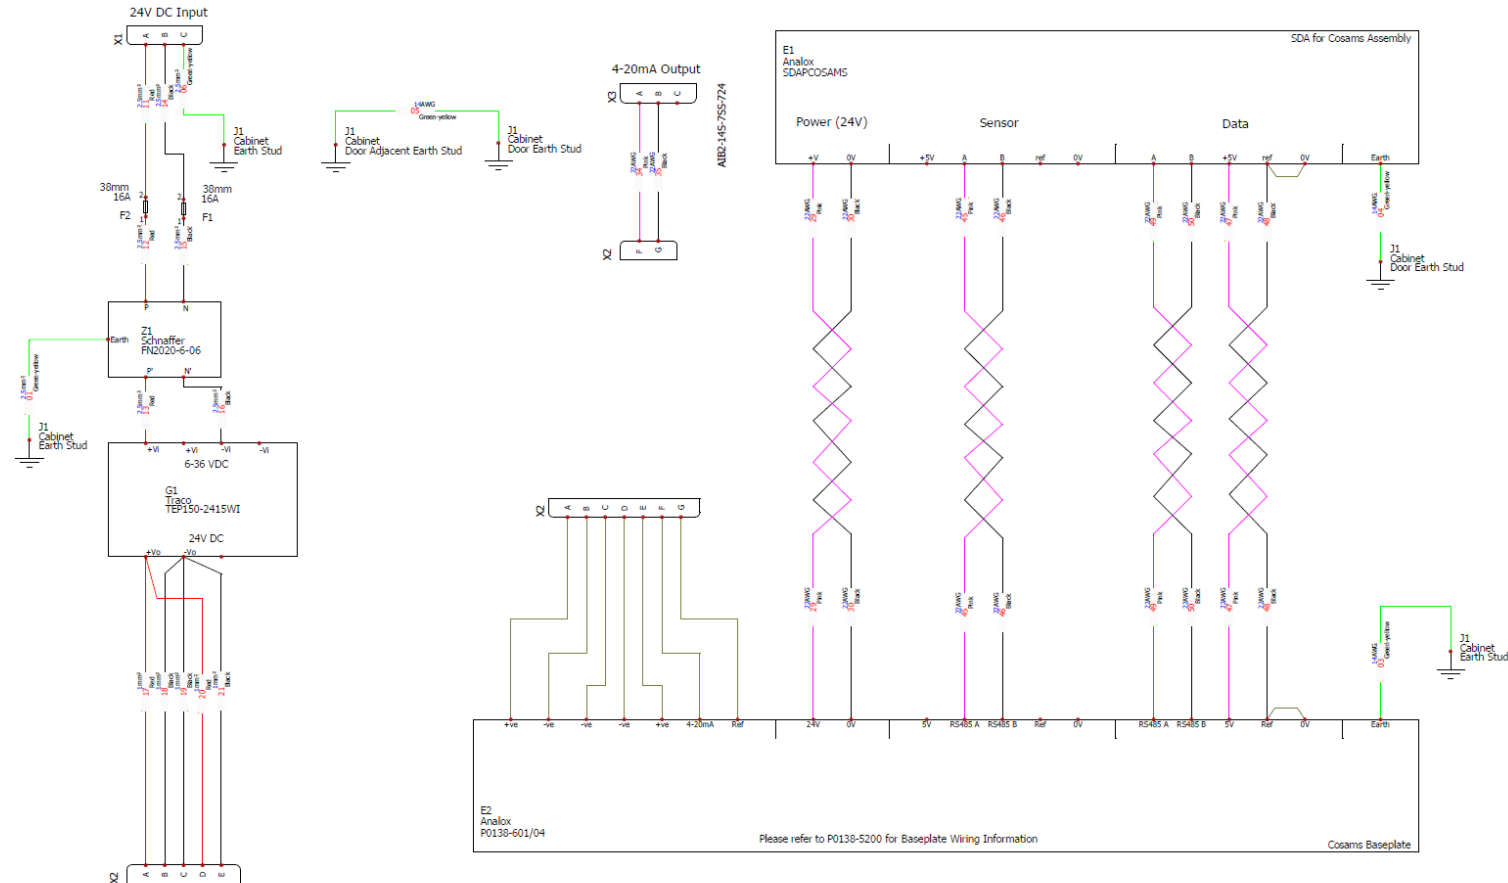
24V DC Input

X1
A B C

2.5mm² Red 11
2.5mm² Black 34
2.5mm² Green-yellow 06

J1
Cabinet
Earth Stud

38mm
16A
F2

38mm
16A
F1

2.5mm² Red 12
2.5mm² Black 35

P N
Earth
Z1
Schnaffer
FN2020-6-06
P' N'

2.5mm² Green-yellow 07

J1
Cabinet
Earth Stud

2.5mm² Red 13
2.5mm² Black 14

+Vi +Vi -Vi -Vi
6-36 VDC
G1
Traco
TEP150-2415WI
24V DC
+Vo -Vo

1mm² Red 17
1mm² Black 18
1mm² Black 19
1mm² Red 20
1mm² Black 21

X2
A B C D E

14AWG
05
Green-yellow

J1
Cabinet
Door Adjacent Earth Stud

J1
Cabinet
Door Earth Stud

4-20mA Output
X3
A B C
22AWG Pink 34
22AWG Black 35
AIB2-14S-7SS-724
X2
F G

X2
A B C D E F G

E1
Analox
SDAPCOSAMS
SDA for Cosams Assembly

Power (24V)
Sensor
Data

+V 0V +5V A B ref 0V A B +5V ref 0V Earth

22AWG Pink 29
22AWG Black 30
22AWG Pink 45
22AWG Black 46
22AWG Pink 49
22AWG Black 50
22AWG Pink 47
22AWG Black 48
14AWG Green-yellow 04

J1
Cabinet
Door Earth Stud

22AWG Pink 29
22AWG Black 30
22AWG Pink 45
22AWG Black 46
22AWG Pink 49
22AWG Black 50
22AWG Pink 47
22AWG Black 48
14AWG Green-yellow 03

J1
Cabinet
Earth Stud

+ve -ve -ve -ve +ve 4-20mA Ref 24V 0V 5V RS485 A RS485 B Ref 0V RS485 A RS485 B 5V Ref 0V Earth

E2
Analox
P0138-601/04
Please refer to P0138-5200 for Baseplate Wiring Information
Cosams Baseplate